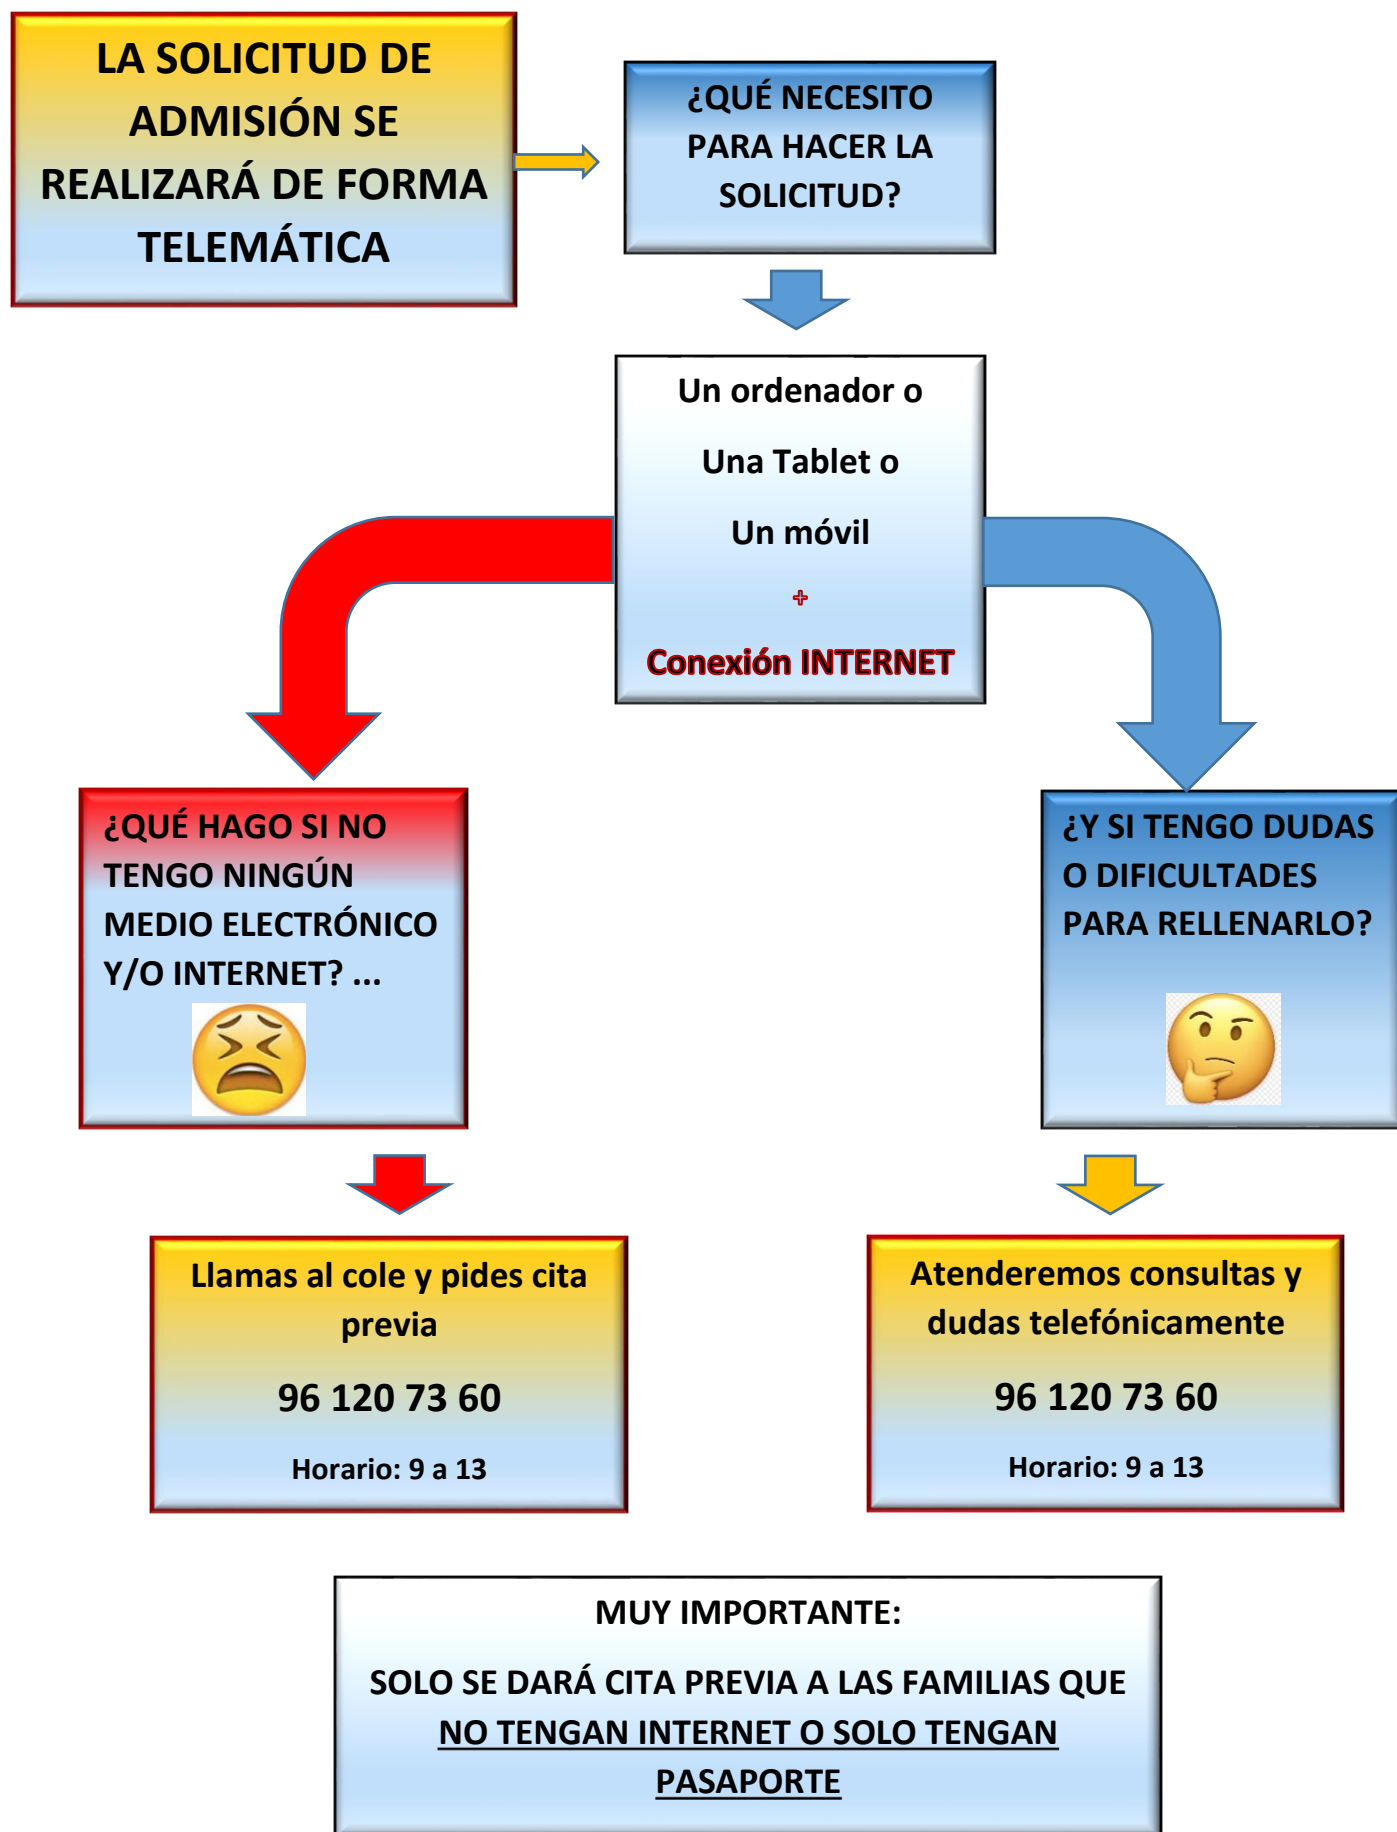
LA SOLICITUD DE ADMISIÓN SE REALIZARÁ DE FORMA TELEMÁTICA

¿QUÉ NECESITO PARA HACER LA SOLICITUD?

Un ordenador o

Una Tablet o

Un móvil

+

Conexión INTERNET

¿QUÉ HAGO SI NO TENGO NINGÚN MEDIO ELECTRÓNICO Y/O INTERNET? ...

¿Y SI TENGO DUDAS O DIFICULTADES PARA RELLENARLO?

Llamas al cole y pides cita previa

96 120 73 60

Horario: 9 a 13

Atenderemos consultas y dudas telefónicamente

96 120 73 60

Horario: 9 a 13

MUY IMPORTANTE:

SOLO SE DARÁ CITA PREVIA A LAS FAMILIAS QUE NO TENGAN INTERNET O SOLO TENGAN PASAPORTE